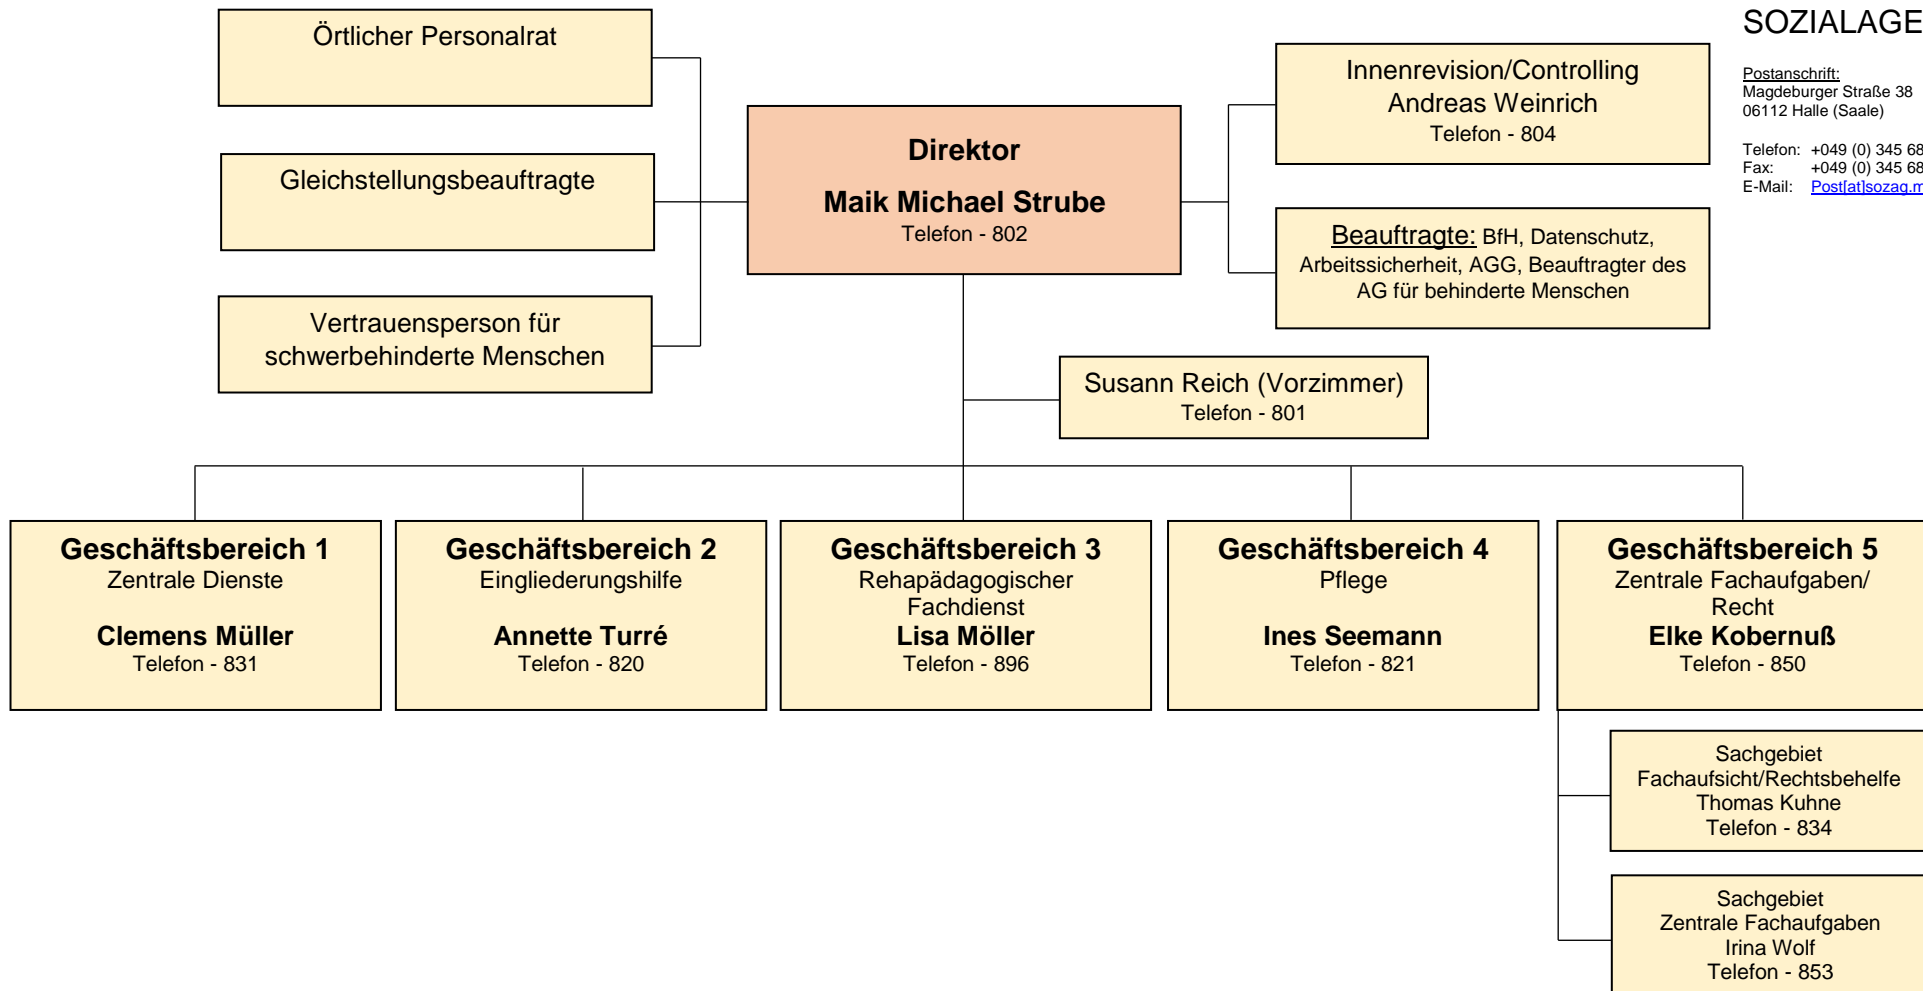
SOZIALAGE

Postanschrift:
Magdeburger Straße 38
06112 Halle (Saale)

Telefon: +049 (0) 345 68
Fax: +049 (0) 345 68
E-Mail: Post[at]sozag.m

Örtlicher Personalrat

Gleichstellungsbeauftragte

Vertrauensperson für schwerbehinderte Menschen

Direktor

Maik Michael Strube
Telefon - 802

Innenrevision/Controlling
Andreas Weinrich
Telefon - 804

Beauftragte: BfH, Datenschutz, Arbeitssicherheit, AGG, Beauftragter des AG für behinderte Menschen

Susann Reich (Vorzimmer)
Telefon - 801

Geschäftsbereich 1
Zentrale Dienste

Clemens Müller
Telefon - 831

Geschäftsbereich 2
Eingliederungshilfe

Annette Turré
Telefon - 820

Geschäftsbereich 3
Rehapädagogischer Fachdienst
Lisa Möller
Telefon - 896

Geschäftsbereich 4
Pflege

Ines Seemann
Telefon - 821

Geschäftsbereich 5
Zentrale Fachaufgaben/ Recht
Elke Kobernuß
Telefon - 850

Sachgebiet
Fachaufsicht/Rechtsbehelfe
Thomas Kuhne
Telefon - 834

Sachgebiet
Zentrale Fachaufgaben
Irina Wolf
Telefon - 853